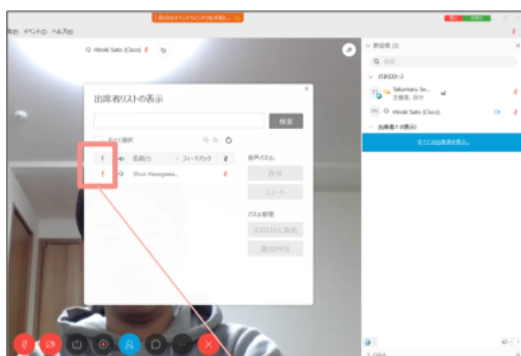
イベント(E) ヘルプ(H)

Hiroki Sato (Cisco)

出席者リストの表示

検索

名前(N)

フィードバック

Shun Hasegawa...

音声/ビデオ

許可

ミュート

パネル管理

パネリストに指名

削除する

参加者 (3)

パネリスト: 2

Takumaru Se...
主催者, 自分

Hiroki Sato (Cisco)

出席者: 1 (表示)

すべての出席者を表示...